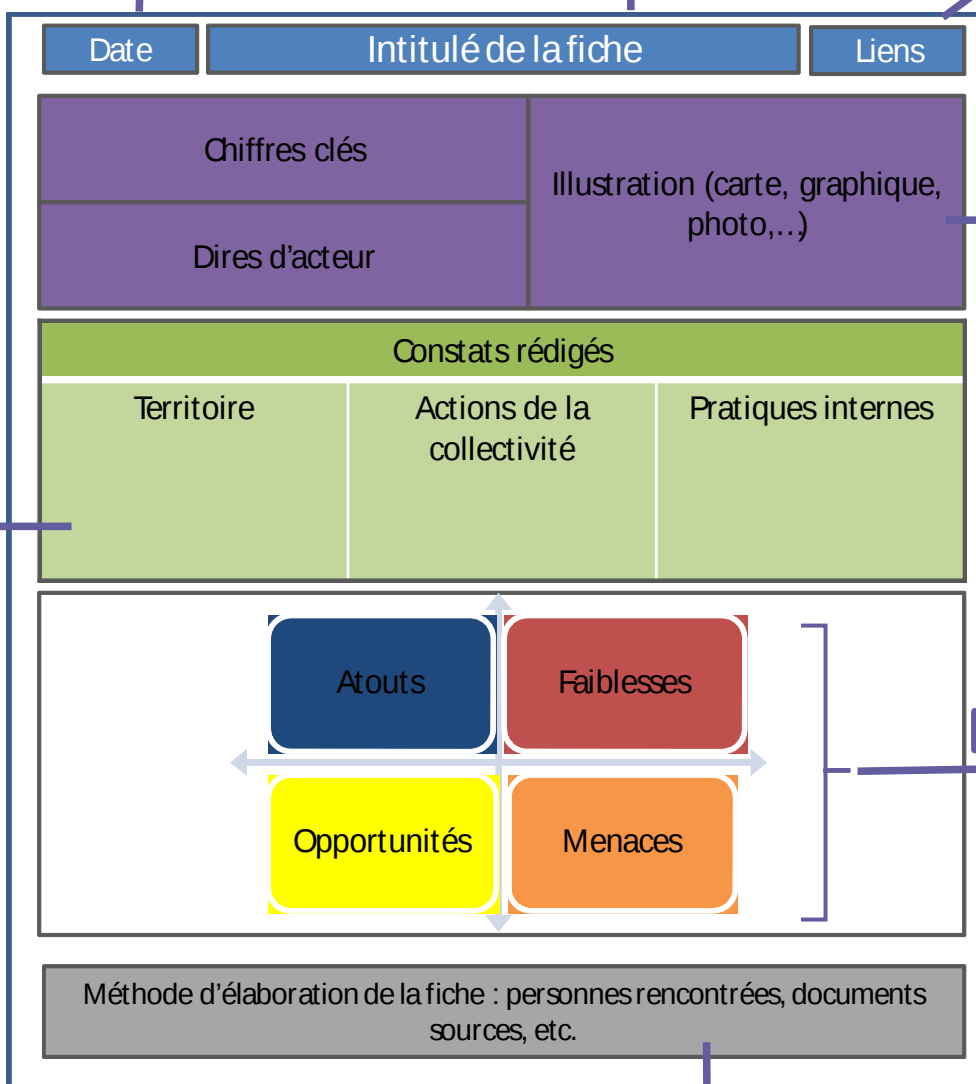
Date

Intitulé de la fiche

Liens

Chiffres clés

Dires d'acteur

Illustration (carte, graphique, photo,…)

Constats rédigés

| Territoire | Actions de la collectivité | Pratiques internes |
|---|---|---|

Atouts

Faiblesses

Opportunités

Menaces

Méthode d'élaboration de la fiche : personnes rencontrées, documents sources, etc.